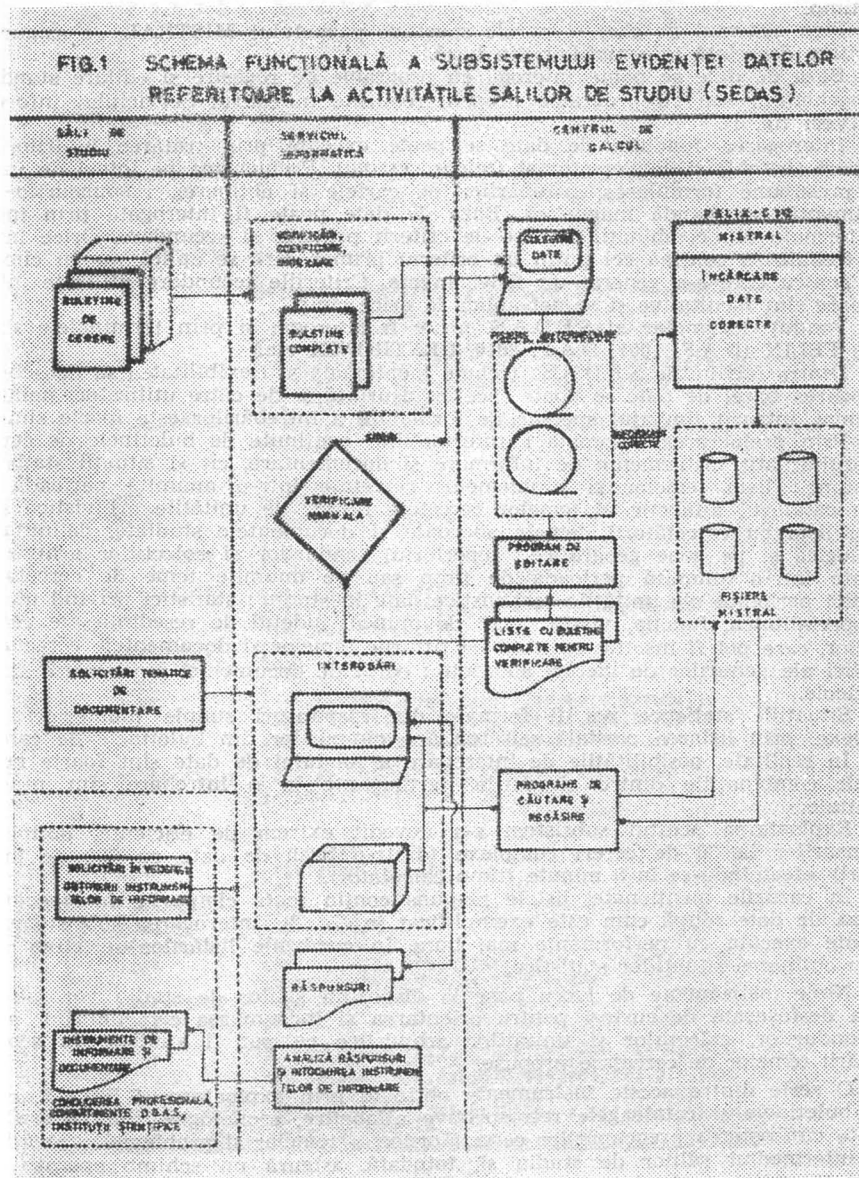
FIG.1 SCHEMA FUNCȚIONALĂ A SUBSISTEMULUI EVIDENȚEI DATELOR REFERITOARE LA ACTIVITĂȚILE SĂLILOR DE STUDIU (SEDAS)

SĂLI DE STUDIU

SERVICIUL INFORMATICĂ

CENTRUL DE CALCUL

BULETINE DE CERERE

VERIFICARE, CODIFICARE, INDEXARE

BULETINE COMPLETE

CULEGERE DATE

FIȘIERE INTERMEDIARE

FELIX-C 256

MISTRAL

ÎNCĂRCARE DATE CORECTE

ERORI

VERIFICARE MANUALĂ

INREGISTRĂRI CORECTE

PROGRAM DE EDITARE

LISTE CU BULETINE COMPLETE PENTRU VERIFICARE

FIȘIERE MISTRAL

SOLICITĂRI TEMATICE DE DOCUMENTARE

INTEROGĂRI

PROGRAME DE CĂUTARE ŞI REGĂSIRE

SOLICITĂRI ÎN VEDEREA OBȚINERII INSTRUMENTELOR DE INFORMARE

RĂSPUNSURI

INSTRUMENTE DE INFORMARE ŞI DOCUMENTARE

ANALIZA RĂSPUNSURI ŞI ÎNTOCMIREA INSTRUMENTELOR DE INFORMARE

CONDUCEREA PROFESIONALĂ, COMPARTIMENTE D.B.A.S., INSTITUȚII ȘTIINȚIFICE